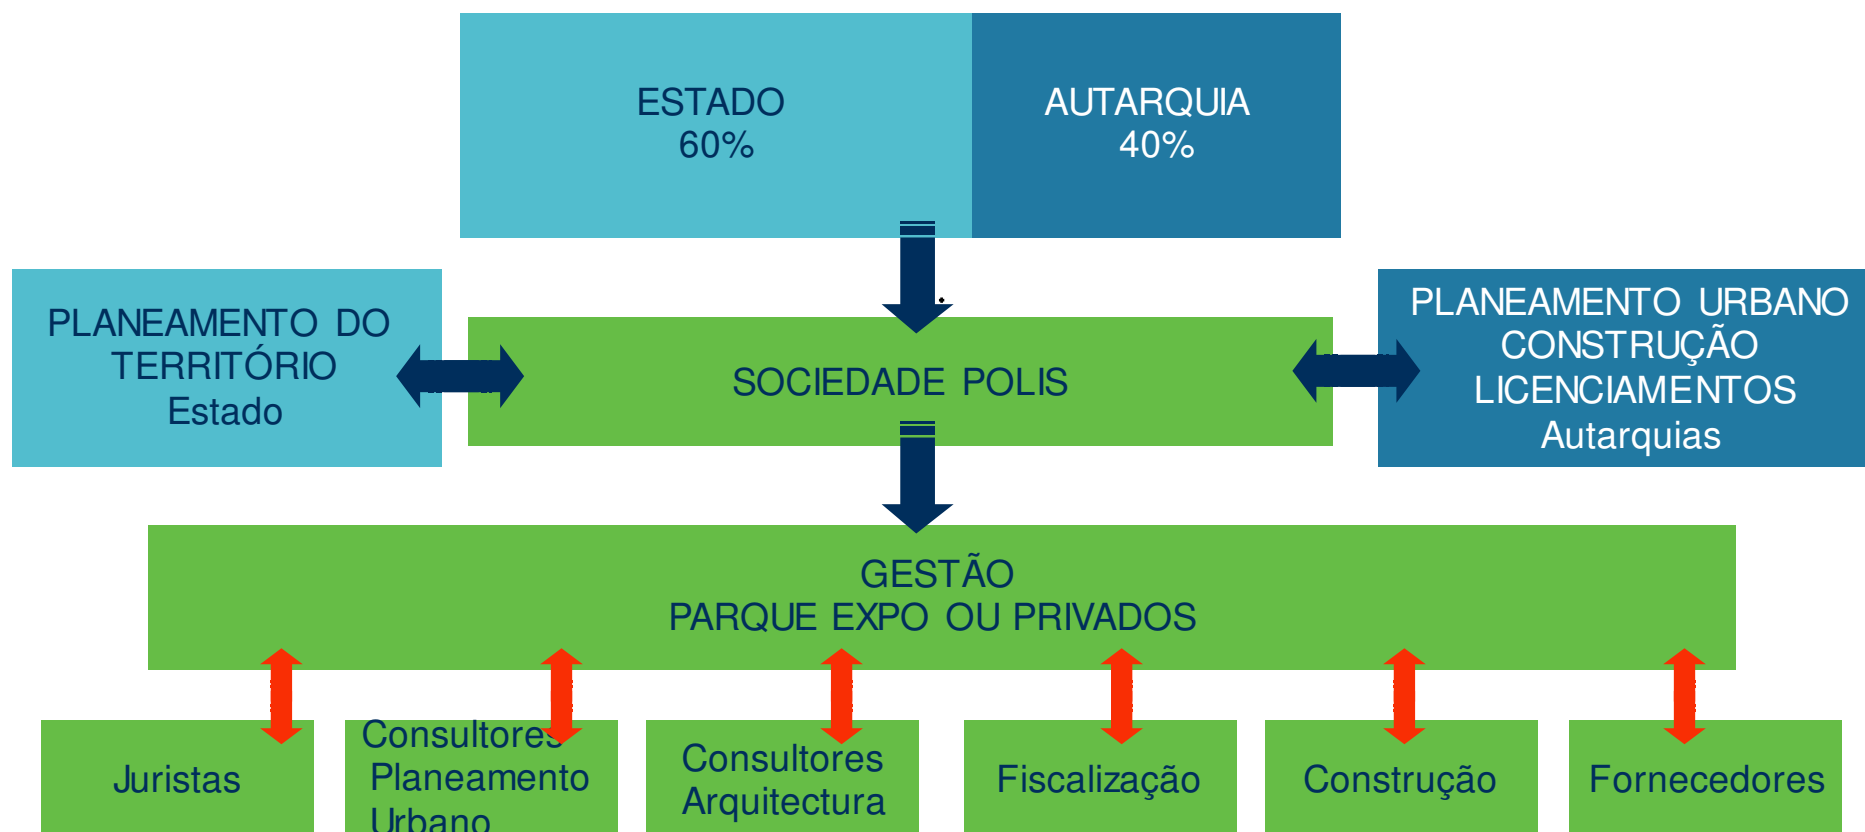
ESTADO
60%

AUTARQUIA
40%

PLANEAMENTO DO TERRITÓRIO
Estado

SOCIEDADE POLIS

PLANEAMENTO URBANO
CONSTRUÇÃO
LICENCIAMENTOS
Autarquias

GESTÃO
PARQUE EXPO OU PRIVADOS

Juristas

Consultores Planeamento Urbano

Consultores Arquitectura

Fiscalização

Construção

Fornecedores